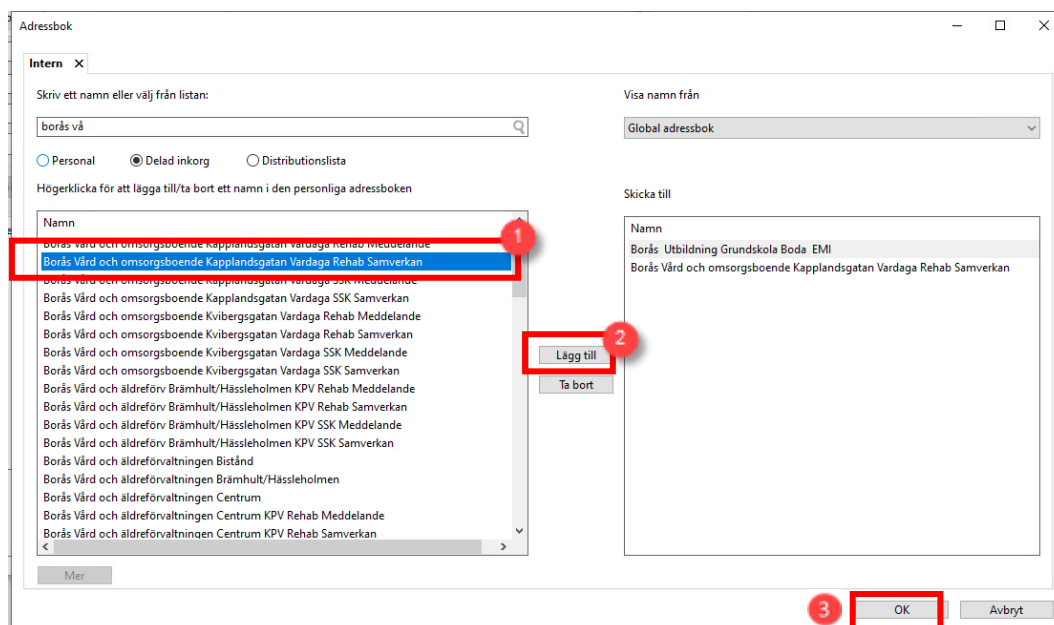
Adressbok

Intern ✕

Skriv ett namn eller välj från listan:

borås vå

Visa namn från

Global adressbok

○ Personal ◉ Delad inkorg ○ Distributionslista

Högerklicka för att lägga till/ta bort ett namn i den personliga adressboken

Skicka till

Namn

Borås Vård och omsorgsboende Kapplandsgatan Vardaga Rehab Meddelande
Borås Vård och omsorgsboende Kapplandsgatan Vardaga Rehab Samverkan
Borås Vård och omsorgsboende Kapplandsgatan Vardaga SSK Meddelande
Borås Vård och omsorgsboende Kapplandsgatan Vardaga SSK Samverkan
Borås Vård och omsorgsboende Kvibergsgatan Vardaga Rehab Meddelande
Borås Vård och omsorgsboende Kvibergsgatan Vardaga Rehab Samverkan
Borås Vård och omsorgsboende Kvibergsgatan Vardaga SSK Meddelande
Borås Vård och omsorgsboende Kvibergsgatan Vardaga SSK Samverkan
Borås Vård och äldreförv Brämhult/Hässleholmen KPV Rehab Meddelande
Borås Vård och äldreförv Brämhult/Hässleholmen KPV Rehab Samverkan
Borås Vård och äldreförv Brämhult/Hässleholmen KPV SSK Meddelande
Borås Vård och äldreförv Brämhult/Hässleholmen KPV SSK Samverkan
Borås Vård och äldreförvaltningen Bistånd
Borås Vård och äldreförvaltningen Brämhult/Hässleholmen
Borås Vård och äldreförvaltningen Centrum
Borås Vård och äldreförvaltningen Centrum KPV Rehab Meddelande
Borås Vård och äldreförvaltningen Centrum KPV Rehab Samverkan

1

Lägg till

2

Ta bort

Namn

Borås Utbildning Grundskola Boda EMI
Borås Vård och omsorgsboende Kapplandsgatan Vardaga Rehab Samverkan

Mer

3

OK

Avbryt